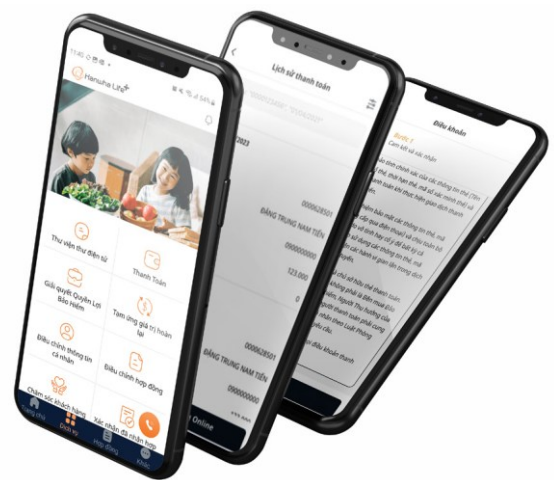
11:40
Hanwha Life
Thư viện thư điện tử
Thanh Toán
Giải quyết Quyền Lợi Bảo Hiểm
Tạm ứng giá trị hoàn lại
Điều chỉnh thông tin cá nhân
Điều chỉnh hợp đồng
Chăm sóc khách hàng
Xác nhận đã nhận hợp
Trang chủ
Dịch vụ
Hợp đồng
Khác

Lịch sử thanh toán
2023
000062850
ĐẶNG TRUNG NAM TIẾN
0990000000
123.000
0
000062850
ĐẶNG TRUNG NAM TIẾN
0990000000
Online

Điều khoản
Bước 1
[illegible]
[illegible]
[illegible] điều khoản thanh